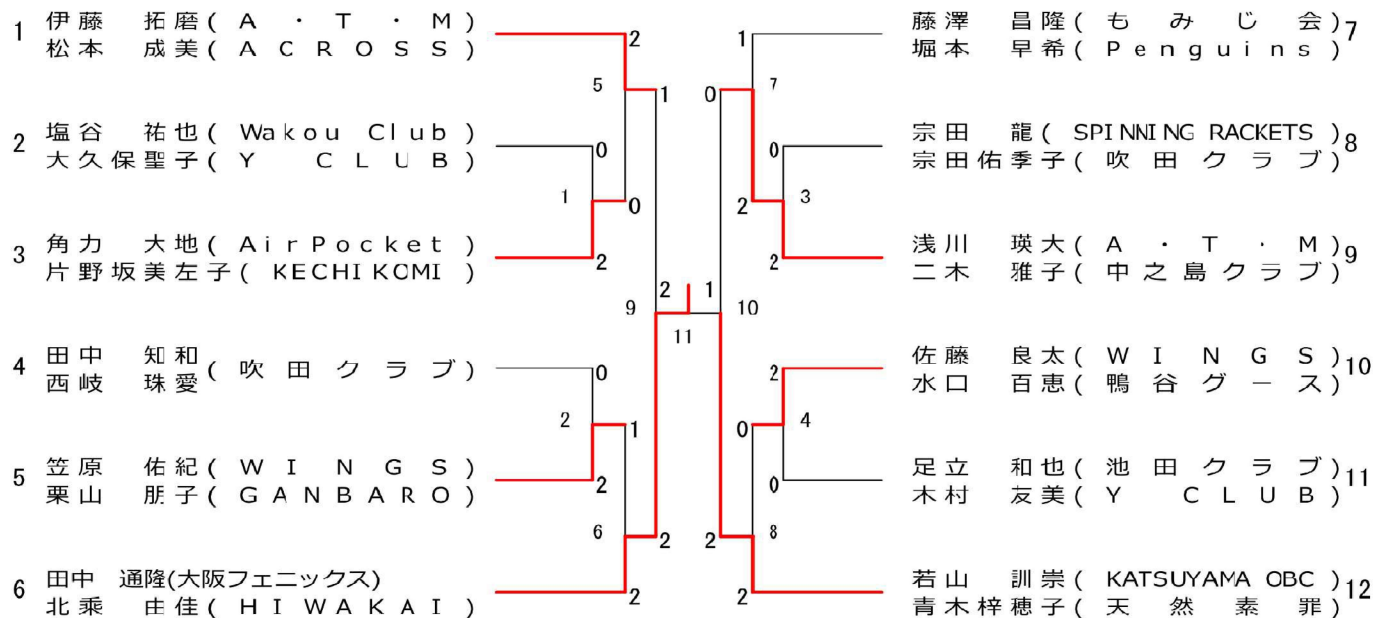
1 伊藤 拓磨(A・T・M)
松本 成美(ACROSS)

2 塩谷 祐也(Wakou Club)
大久保聖子(Y CLUB)

3 角力 大地(AirPocket)
片野坂美左子(KECHIKOMI)

4 田中 知和
西岐 珠愛(吹田クラブ)

5 笠原 佑紀(WINGS)
栗山 朋子(GANBARO)

6 田中 通隆(大阪フェニックス)
北乗 由佳(HIWAKAI)

藤澤 昌隆(もみじ会) 7
堀本 早希(Penguins)

宗田 龍(SPINNING RACKETS) 8
宗田佑季子(吹田クラブ)

浅川 瑛大(A・T・M) 9
二木 雅子(中之島クラブ)

佐藤 良太(WINGS) 10
水口 百恵(鴨谷グース)

足立 和也(池田クラブ) 11
木村 友美(Y CLUB)

若山 訓崇(KATSUYAMA OBC) 12
青木梓穂子(天然素罪)

2 5 1 0 1 0 2 2 9 2 11 1 10 0 1 2 1 6 2 2 2 7 1 0 0 3 2 2 2 4 0 0 8 2 2